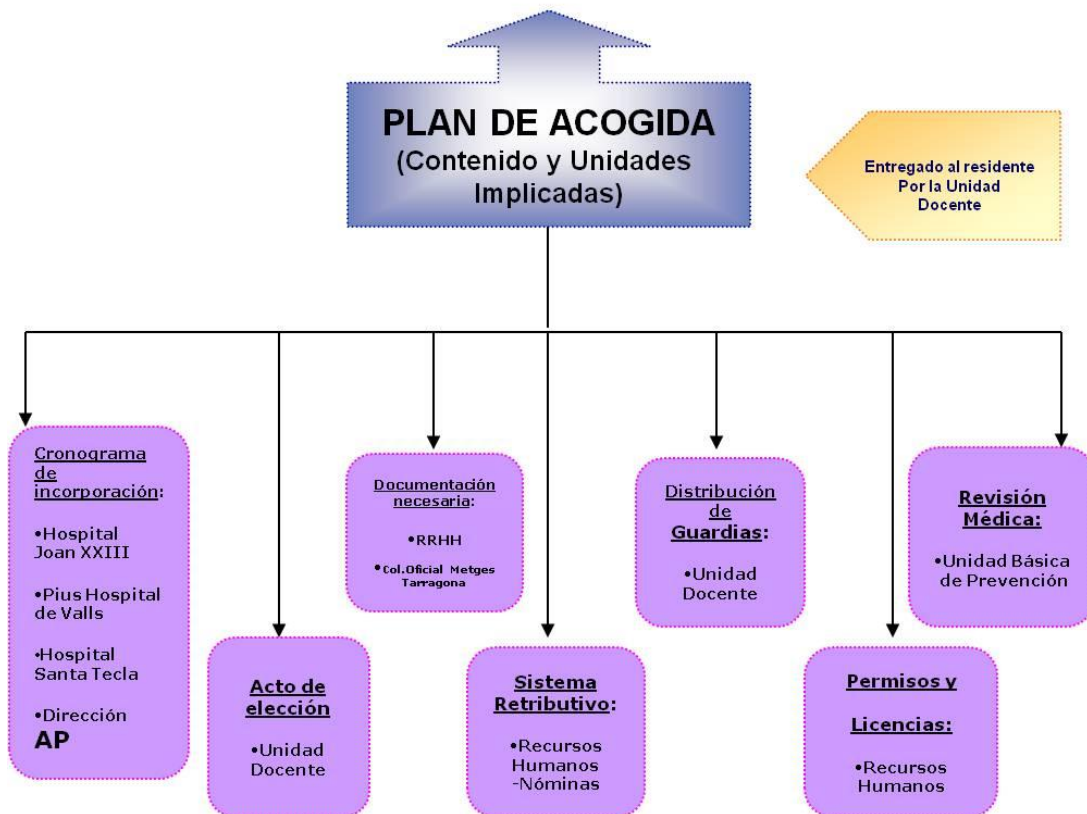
PLAN DE ACOGIDA
(Contenido y Unidades Implicadas)

Entregado al residente
Por la Unidad
Docente

Cronograma de incorporación:

•Hospital Joan XXIII

•Pius Hospital de Valls

•Hospital Santa Tecla

•Dirección AP

Acto de elección

•Unidad Docente

Documentación necesaria:

•RRHH

•Col.Oficial Metges Tarragona

Sistema Retributivo:

•Recursos Humanos -Nóminas

Distribución de Guardias:

•Unidad Docente

Permisos y Licencias:

•Recursos Humanos

Revisión Médica:

•Unidad Básica de Prevención